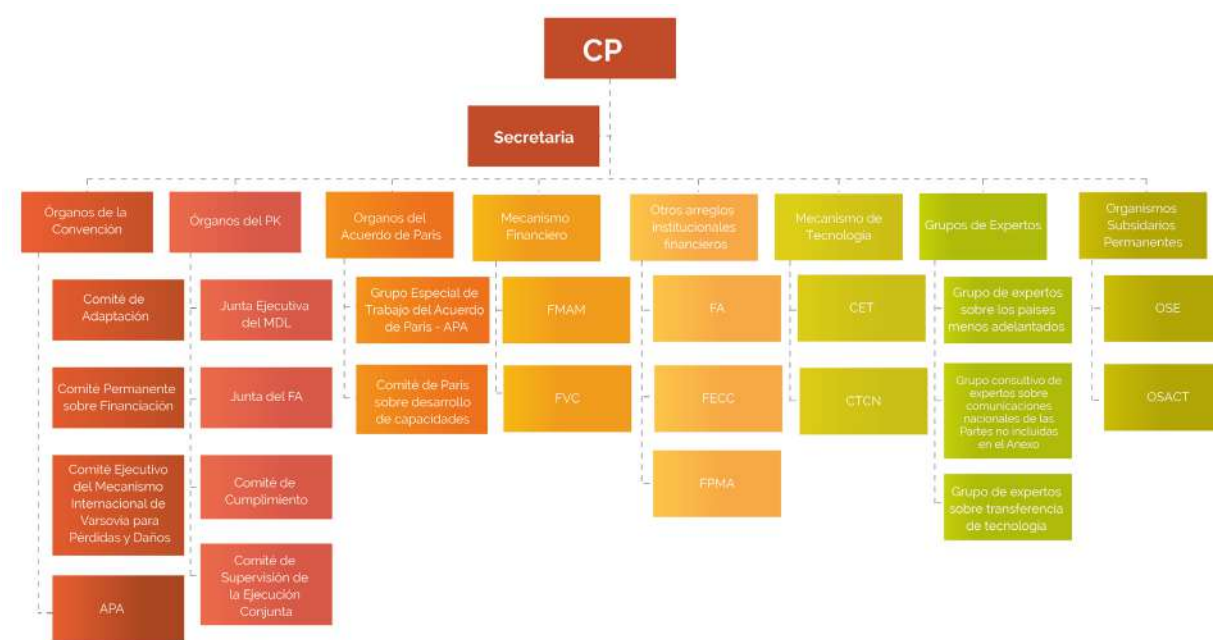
CP

Secretaria

Órganos de la Convención

Comité de Adaptación

Comité Permanente sobre Financiación

Comité Ejecutivo del Mecanismo Internacional de Varsovia para Perdidas y Daños

APA

Órganos del PK

Junta Ejecutiva del MDL

Junta del FA

Comité de Cumplimiento

Comité de Supervisión de la Ejecución Conjunta

Organos del Acuerdo de Paris

Grupo Especial de Trabajo del Acuerdo de Paris - APA

Comité de Paris sobre desarrollo de capacidades

Mecanismo Financiero

FMAM

FVC

Otros arreglos institucionales financieros

FA

FECC

FPMA

Mecanismo de Tecnologia

CET

CTCN

Grupos de Expertos

Grupo de expertos sobre los paises menos adelantados

Grupo consultivo de expertos sobre comunicaciones nacionales de las Partes no incluidas en el Anexo

Grupo de expertos sobre transferencia de tecnologia

Organismos Subsidiarios Permanentes

OSE

OSACT